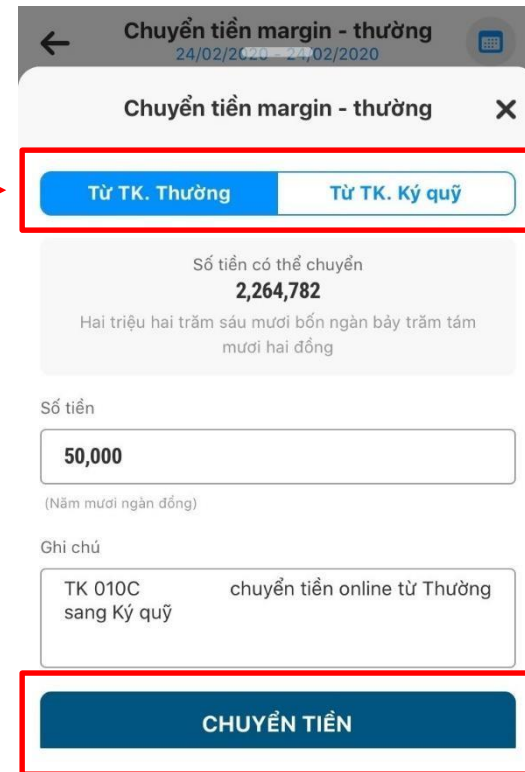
Chuyển tiền margin - thường
24/02/2020 - 24/02/2020

Chuyển tiền margin - thường

Từ TK. Thường | Từ TK. Ký quỹ

Số tiền có thể chuyển
2,264,782
Hai triệu hai trăm sáu mươi bốn ngàn bảy trăm tám mươi hai đồng

Số tiền

50,000

(Năm mươi ngàn đồng)

Ghi chú

TK 010C chuyển tiền online từ Thường sang Ký quỹ

CHUYỂN TIỀN